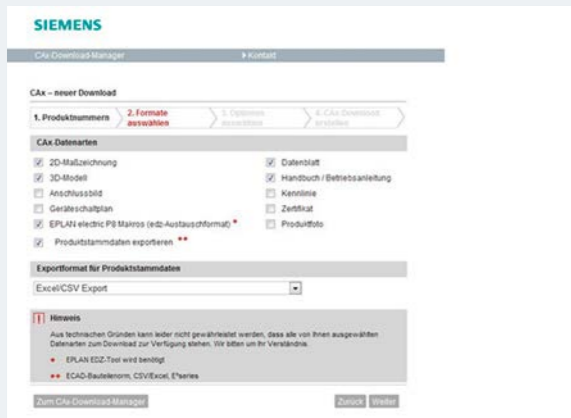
SIEMENS

CAx-Download-Manager ▶Kontakt

CAx – neuer Download

1. Produktnummern 2. Formate auswählen 3. Optionen auswählen 4. CAx-Download erstellen

CAx-Datenarten

2D-Maßzeichnung
3D-Modell
Anschlussbild
Geräteschaltplan
EPLAN electric P8 Makros (edz-Austauschformat) *
Produktstammdaten exportieren **

Datenblatt
Handbuch / Betriebsanleitung
Kennlinie
Zertifikat
Produktfoto

Exportformat für Produktstammdaten

Excel/CSV Export

Hinweis

Aus technischen Gründen kann leider nicht gewährleistet werden, dass alle von Ihnen ausgewählten Datenarten zum Download zur Verfügung stehen. Wir bitten um Ihr Verständnis.

* EPLAN EDZ-Tool wird benötigt

** ECAD-Bauteilenorm, CSV/Excel, E³series

Zum CAx-Download-Manager

Zurück Weiter